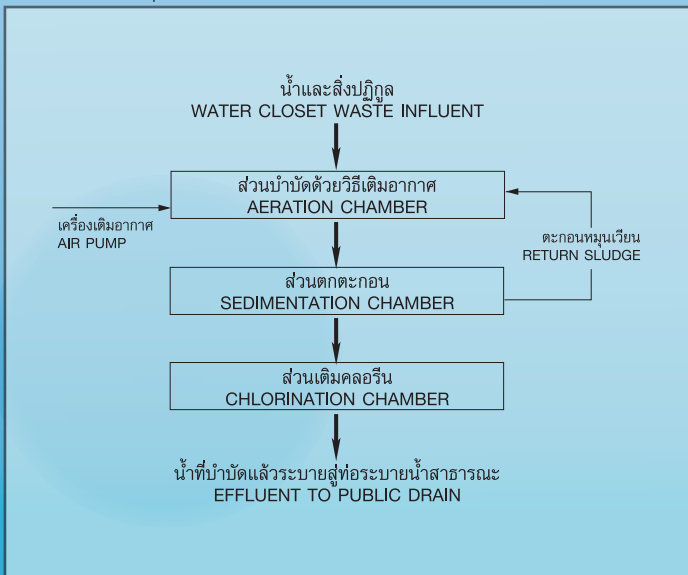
น้ำและสิ่งปฏิกูล
WATER CLOSET WASTE INFLUENT

ส่วนบำบัดด้วยวิธีเติมอากาศ
AERATION CHAMBER

เครื่องเติมอากาศ
AIR PUMP

ตะกอนหมุนเวียน
RETURN SLUDGE

ส่วนตกตะกอน
SEDIMENTATION CHAMBER

ส่วนเติมคลอรีน
CHLORINATION CHAMBER

น้ำที่บำบัดแล้วระบายสู่ท่อระบายน้ำสาธารณะ
EFFLUENT TO PUBLIC DRAIN